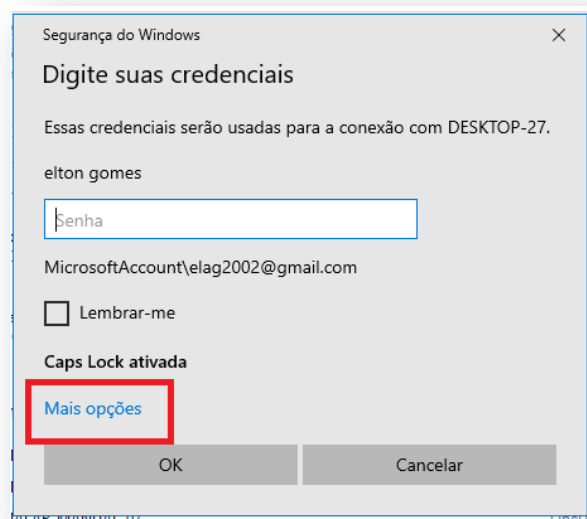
Segurança do Windows

×

Digite suas credenciais

Essas credenciais serão usadas para a conexão com DESKTOP-27.

elton gomes

Senha

MicrosoftAccount\elag2002@gmail.com

Lembrar-me

Caps Lock ativada

Mais opções

OK

Cancelar